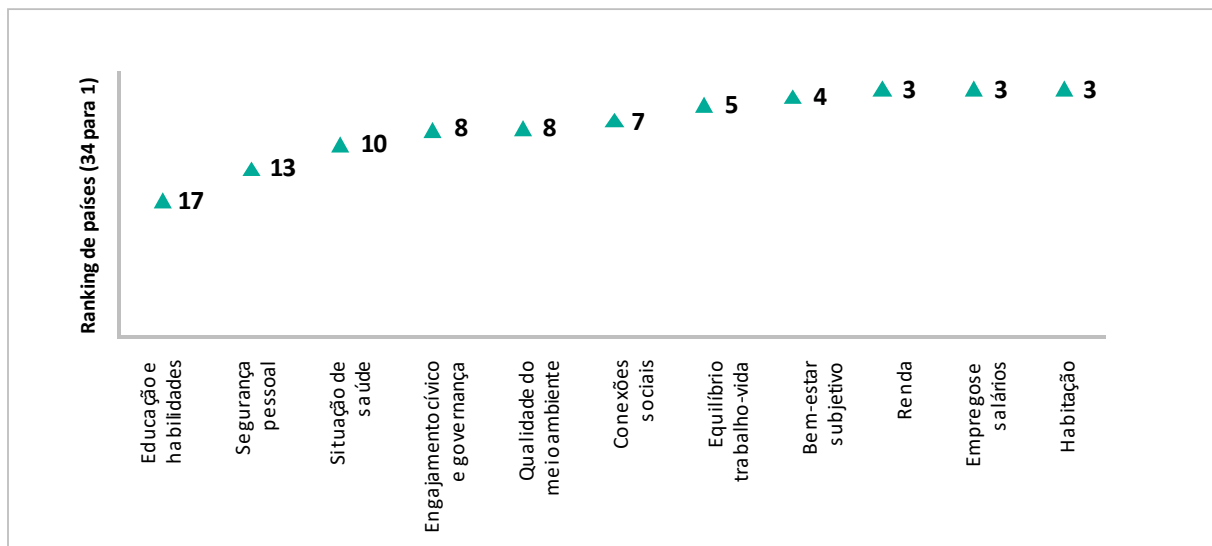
Ranking de países (34 para 1)

17
13
10
8
8
7
5
4
3
3
3

Educação e habilidades
Segurança pessoal
Situação de saúde
Engajamento cívico e governança
Qualidade do meio ambiente
Conexões sociais
Equilíbrio trabalho-vida
Bem-estar subjetivo
Renda
Empregos e salários
Habitação